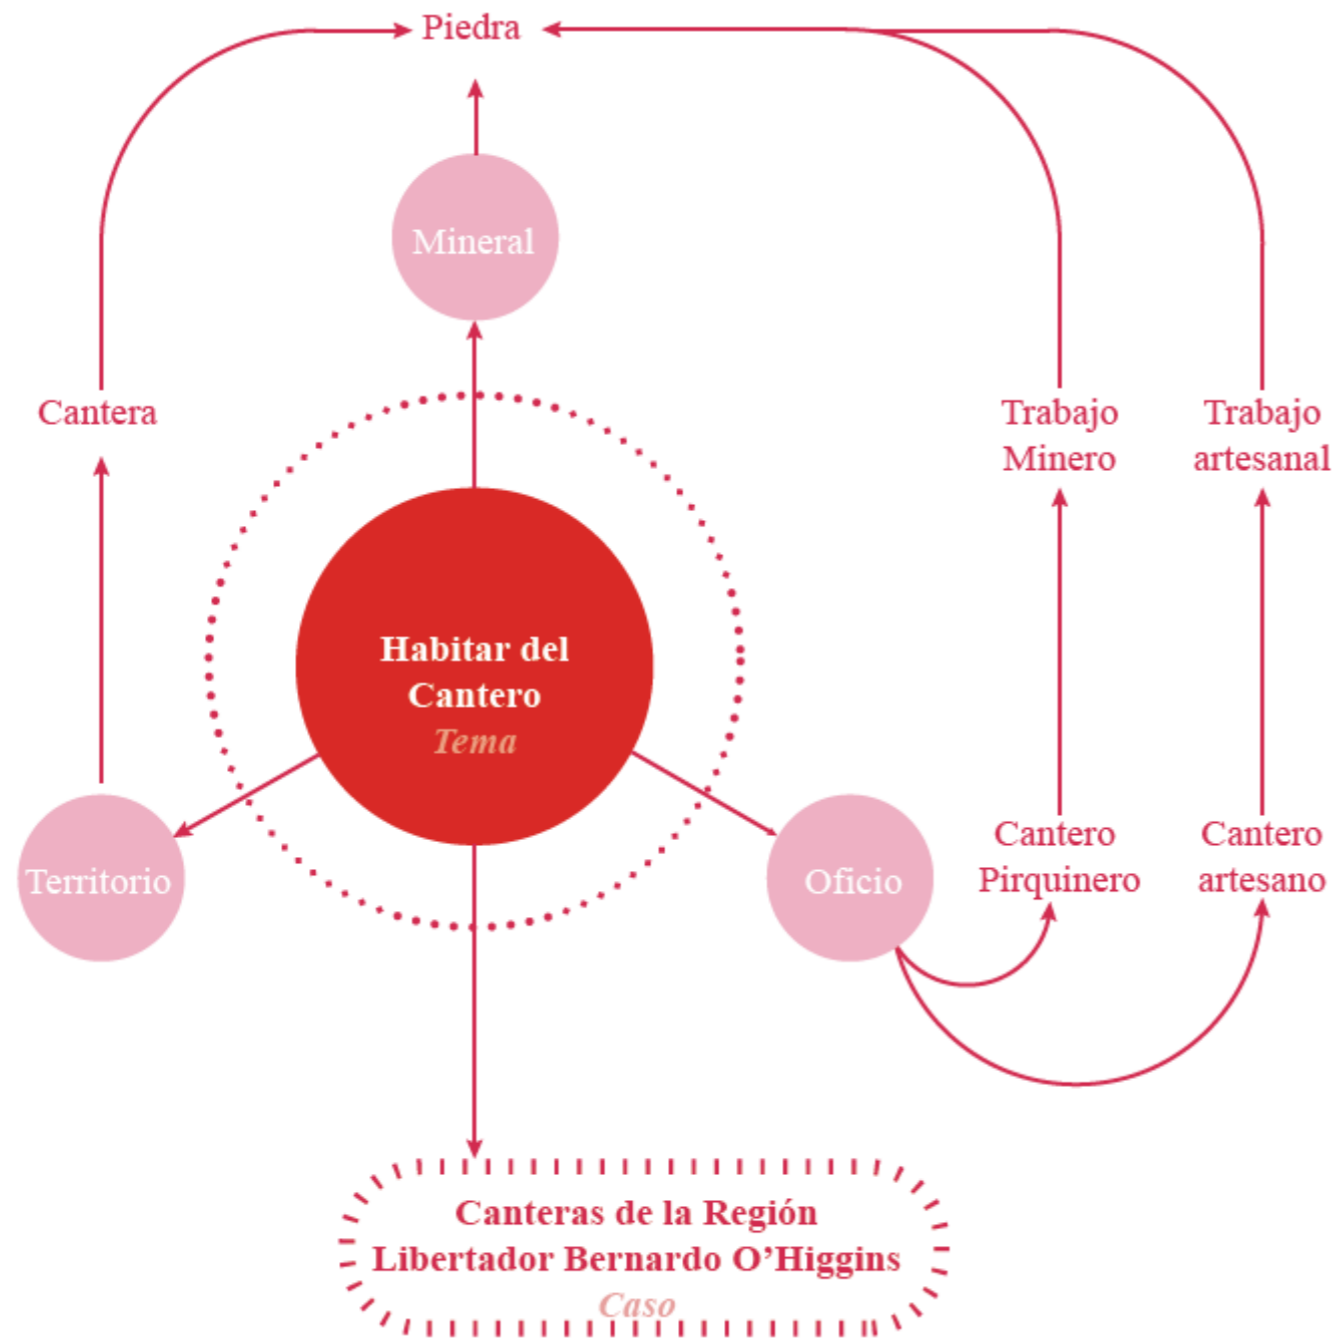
Piedra

Mineral

Cantera

Trabajo Minero

Trabajo artesanal

Habitar del Cantero
Tema

Territorio

Oficio

Cantero Pirquinero

Cantero artesano

Canteras de la Región Libertador Bernardo O'Higgins
Caso